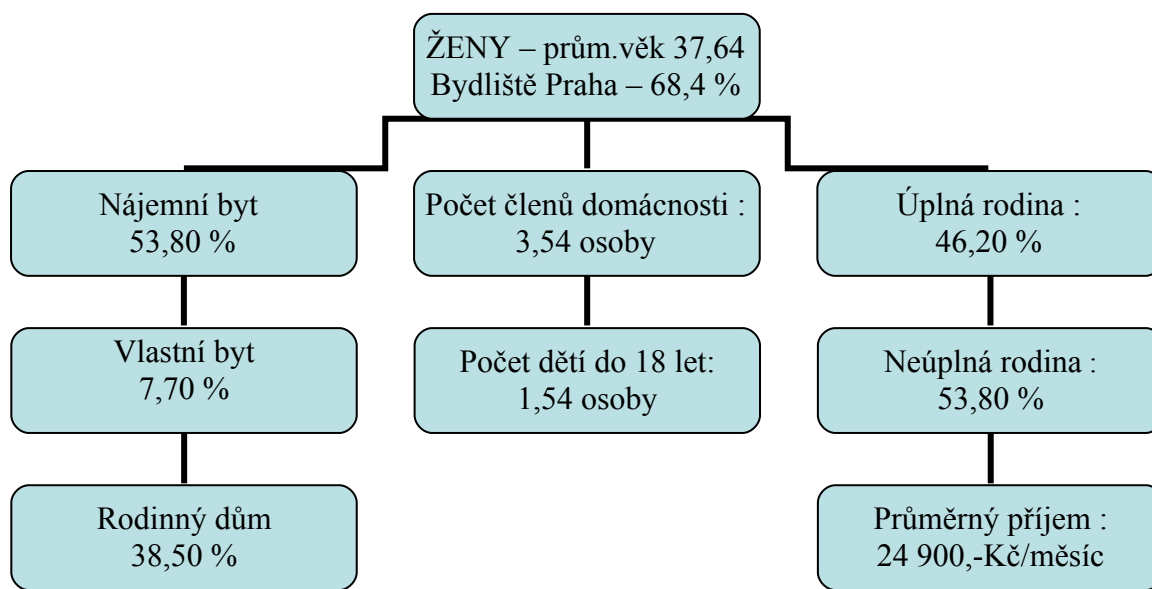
ŽENY – prům.věk 37,64
Bydliště Praha – 68,4 %

Nájemní byt
53,80 %

Vlastní byt
7,70 %

Rodinný dům
38,50 %

Počet členů domácnosti :
3,54 osoby

Počet dětí do 18 let:
1,54 osoby

Úplná rodina :
46,20 %

Neúplná rodina :
53,80 %

Průměrný příjem :
24 900,-Kč/měsíc